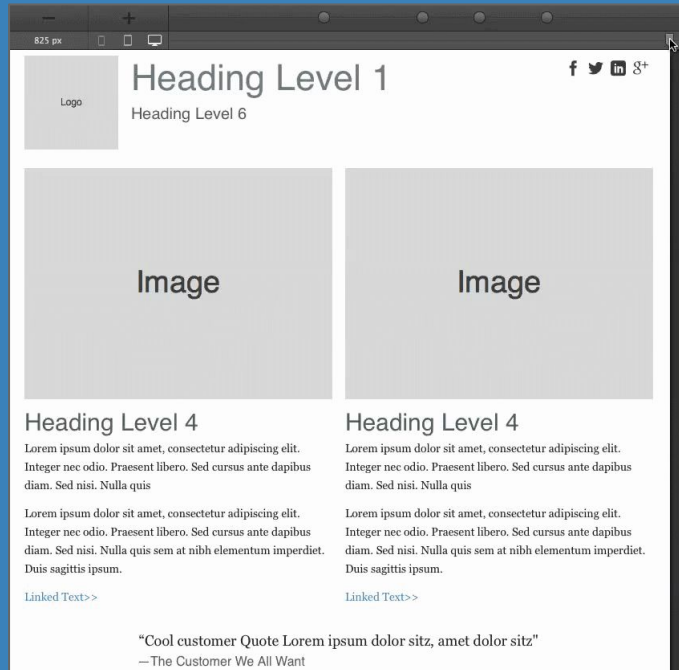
−
+
825 px

Logo

Heading Level 1

Heading Level 6

f in g+

Image

Image

Heading Level 4

Lorem ipsum dolor sit amet, consectetur adipiscing elit. Integer nec odio. Praesent libero. Sed cursus ante dapibus diam. Sed nisi. Nulla quis

Lorem ipsum dolor sit amet, consectetur adipiscing elit. Integer nec odio. Praesent libero. Sed cursus ante dapibus diam. Sed nisi. Nulla quis sem at nibh elementum imperdiet. Duis sagittis ipsum.

Linked Text>>

Heading Level 4

Lorem ipsum dolor sit amet, consectetur adipiscing elit. Integer nec odio. Praesent libero. Sed cursus ante dapibus diam. Sed nisi. Nulla quis

Lorem ipsum dolor sit amet, consectetur adipiscing elit. Integer nec odio. Praesent libero. Sed cursus ante dapibus diam. Sed nisi. Nulla quis sem at nibh elementum imperdiet. Duis sagittis ipsum.

Linked Text>>

“Cool customer Quote Lorem ipsum dolor sitz, amet dolor sitz"
—The Customer We All Want